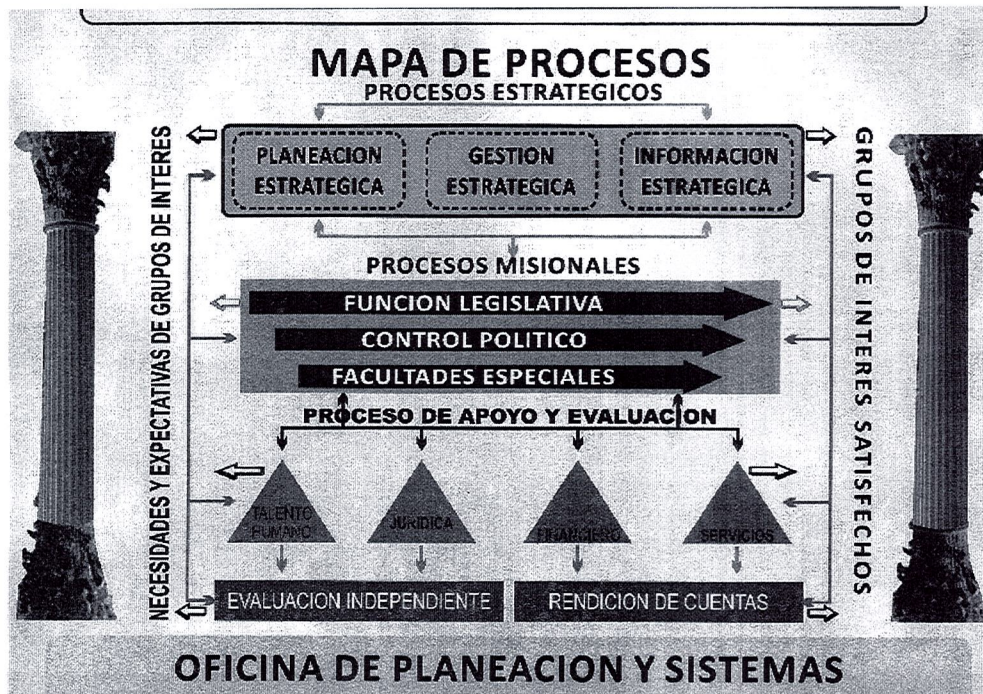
MAPA DE PROCESOS

PROCESOS ESTRATEGICOS

NECESIDADES Y EXPECTATIVAS DE GRUPOS DE INTERES

PLANEACION ESTRATEGICA

GESTION ESTRATEGICA

INFORMACION ESTRATEGICA

GRUPOS DE INTERES SATISFECHOS

PROCESOS MISIONALES

FUNCION LEGISLATIVA

CONTROL POLITICO

FACULTADES ESPECIALES

PROCESO DE APOYO Y EVALUACION

TALENTO HUMANO

JURIDICA

FINANCIERO

SERVICIOS

EVALUACION INDEPENDIENTE

RENDICION DE CUENTAS

OFICINA DE PLANEACION Y SISTEMAS